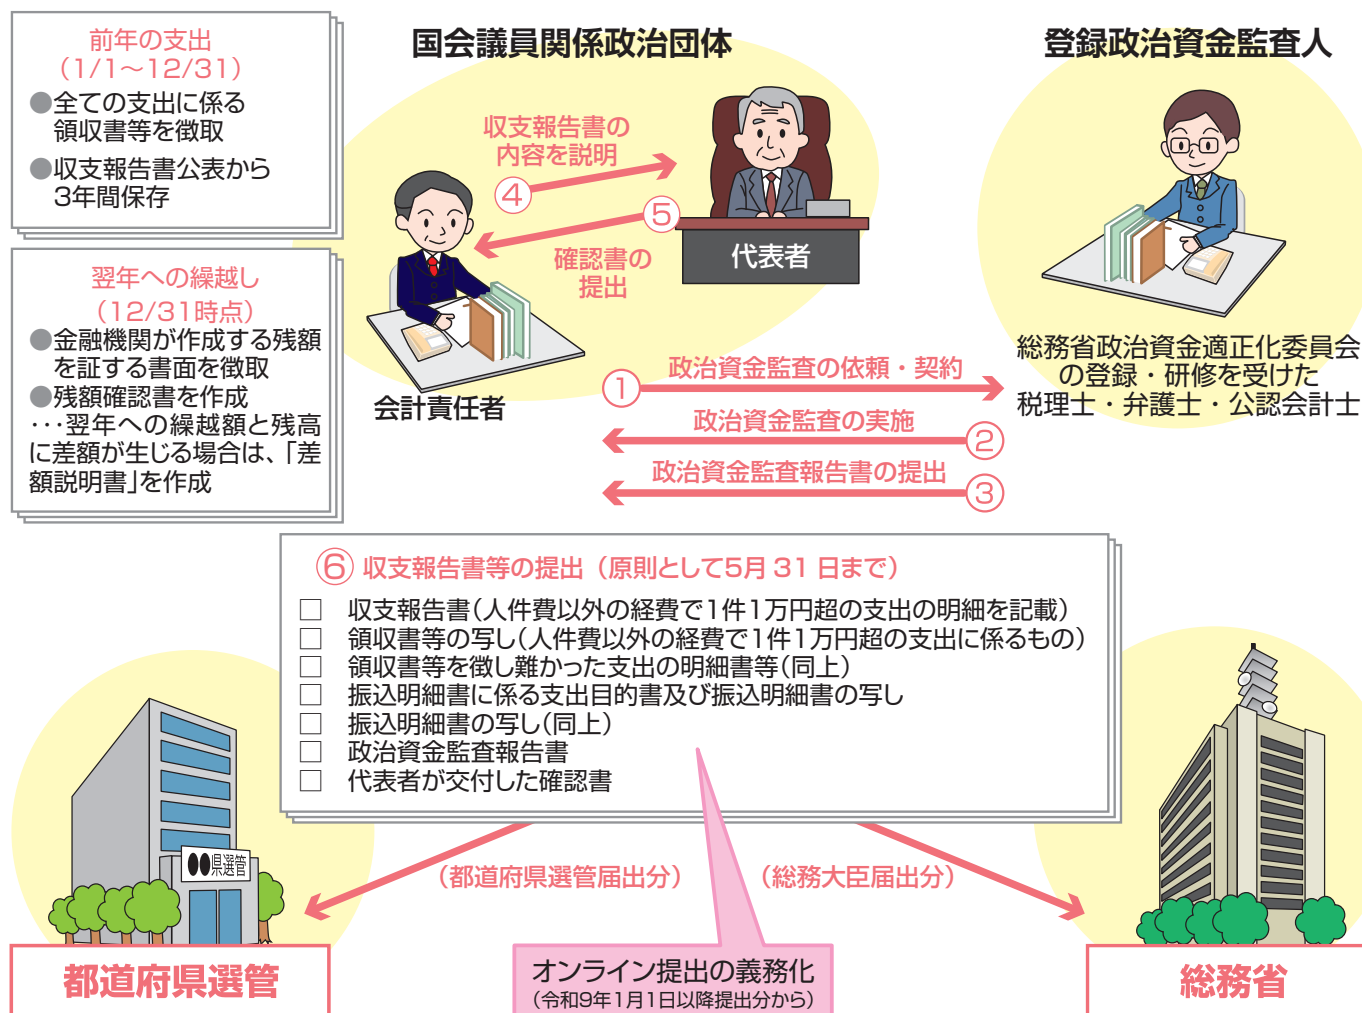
前年の支出
（1/1～12/31）
●全ての支出に係る領収書等を徴取
●収支報告書公表から3年間保存

翌年への繰越し
（12/31時点）
●金融機関が作成する残額を証する書面を徴取
●残額確認書を作成
・・・翌年への繰越額と残高に差額が生じる場合は、「差額説明書」を作成

国会議員関係政治団体

登録政治資金監査人

収支報告書の内容を説明
④
⑤
確認書の提出
代表者
会計責任者

総務省政治資金適正化委員会の登録・研修を受けた税理士・弁護士・公認会計士

①政治資金監査の依頼・契約
政治資金監査の実施②
政治資金監査報告書の提出③

⑥収支報告書等の提出（原則として5月31日まで）
☐ 収支報告書（人件費以外の経費で1件1万円超の支出の明細を記載）
☐ 領収書等の写し（人件費以外の経費で1件1万円超の支出に係るもの）
☐ 領収書等を徴し難かった支出の明細書等（同上）
☐ 振込明細書に係る支出目的書及び振込明細書の写し
☐ 振込明細書の写し（同上）
☐ 政治資金監査報告書
☐ 代表者が交付した確認書

●●県選管
（都道府県選管届出分）
（総務大臣届出分）

都道府県選管
オンライン提出の義務化
（令和9年1月1日以降提出分から）
総務省